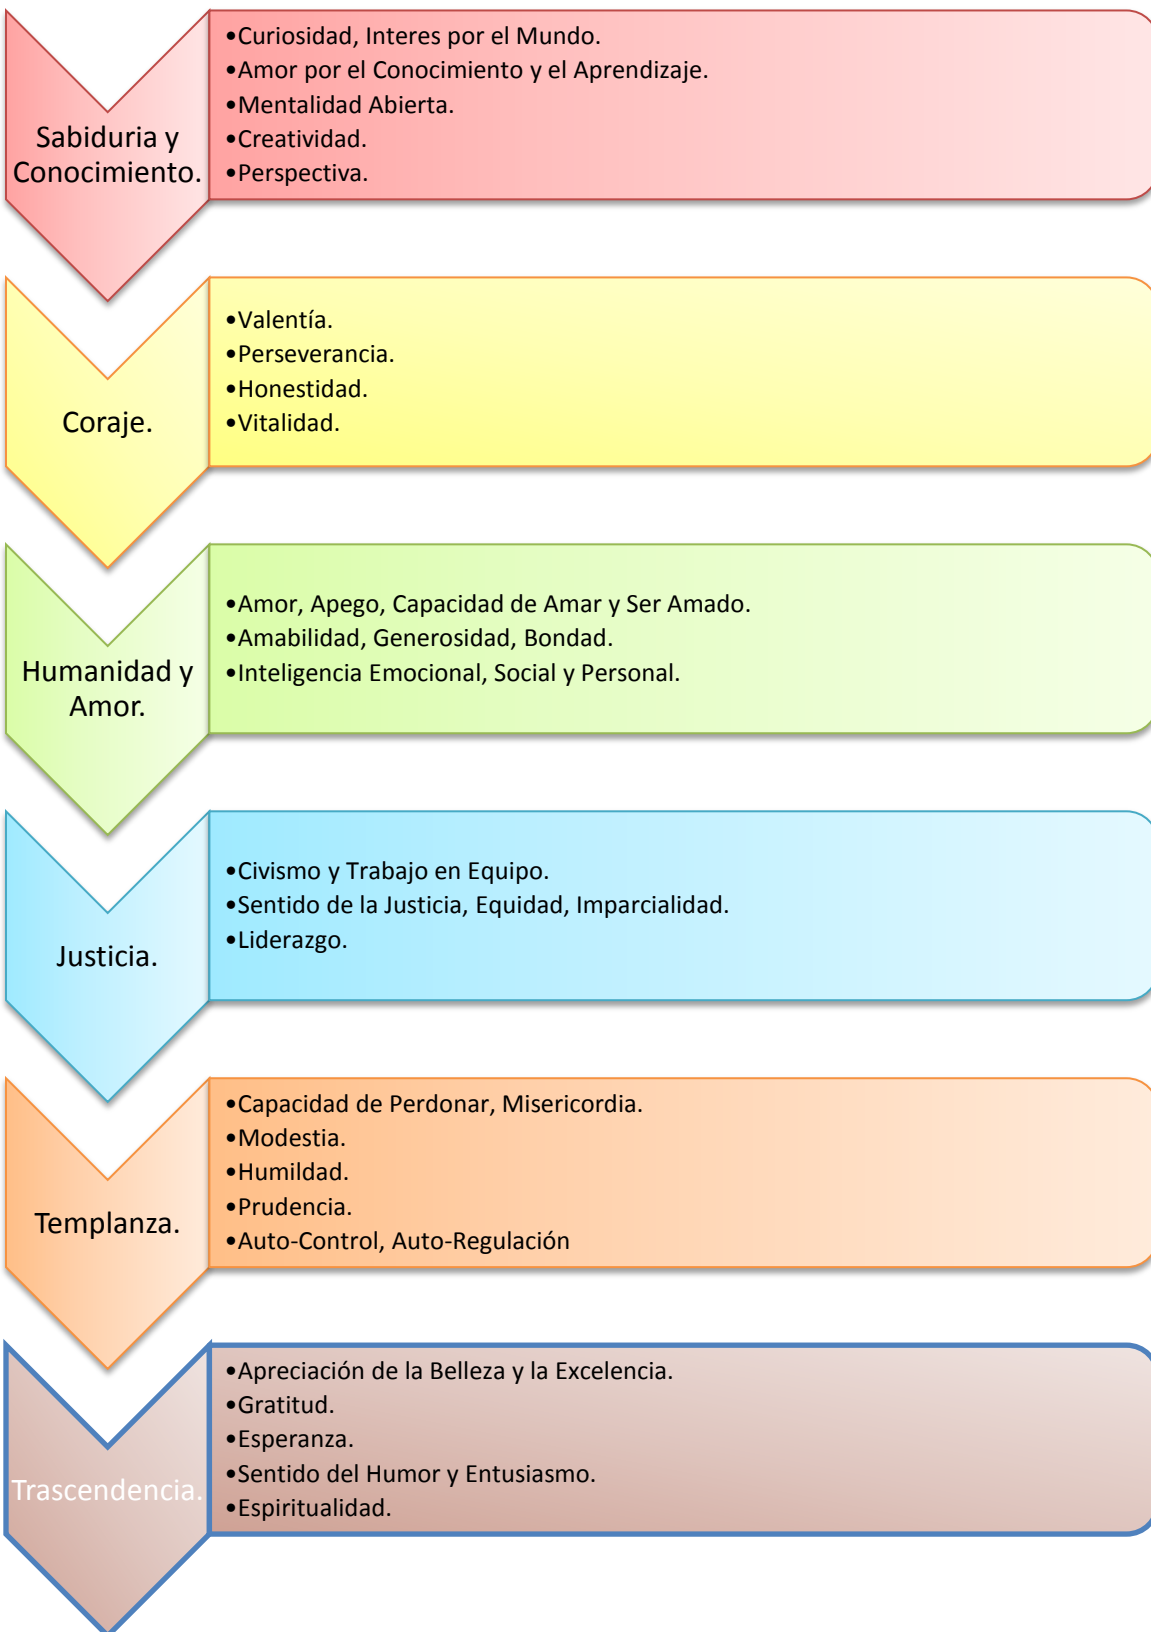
Sabiduria y Conocimiento.

•Curiosidad, Interes por el Mundo.
•Amor por el Conocimiento y el Aprendizaje.
•Mentalidad Abierta.
•Creatividad.
•Perspectiva.

Coraje.

•Valentía.
•Perseverancia.
•Honestidad.
•Vitalidad.

Humanidad y Amor.

•Amor, Apego, Capacidad de Amar y Ser Amado.
•Amabilidad, Generosidad, Bondad.
•Inteligencia Emocional, Social y Personal.

Justicia.

•Civismo y Trabajo en Equipo.
•Sentido de la Justicia, Equidad, Imparcialidad.
•Liderazgo.

Templanza.

•Capacidad de Perdonar, Misericordia.
•Modestia.
•Humildad.
•Prudencia.
•Auto-Control, Auto-Regulación

Trascendencia.

•Apreciación de la Belleza y la Excelencia.
•Gratitud.
•Esperanza.
•Sentido del Humor y Entusiasmo.
•Espiritualidad.